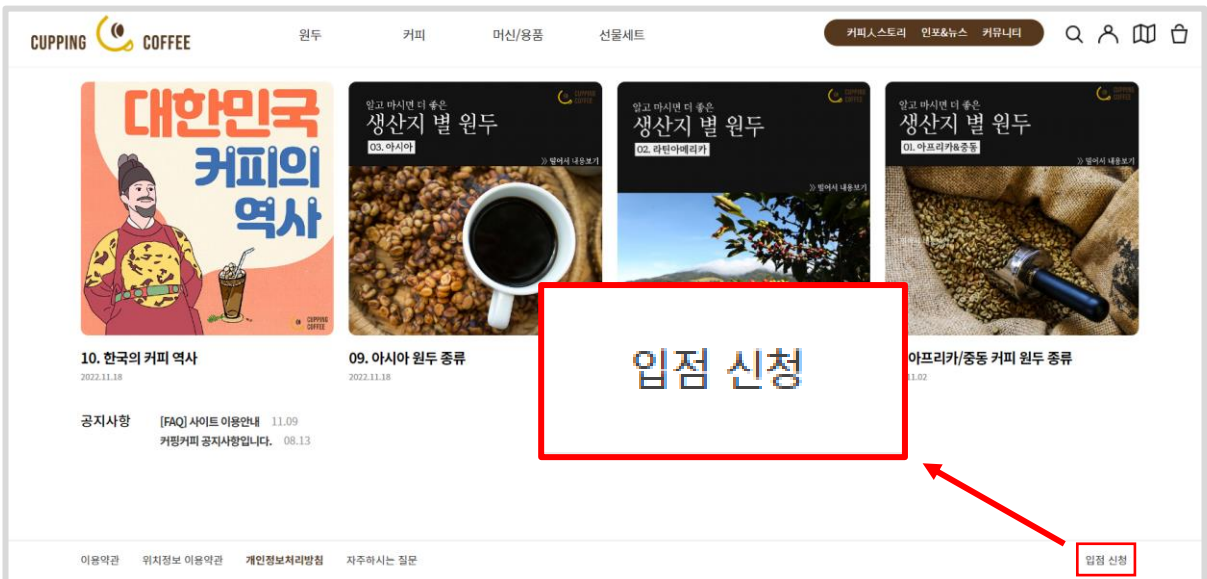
CUPPING COFFEE

원두 커피 머신/용품 선물세트

커피스스토리 인포&뉴스 커뮤니티

대한민국 커피의 역사

CUPPING COFFEE

10. 한국의 커피 역사

2022.11.18

알고 마시면 더 좋은 생산지 별 원두

03. 아시아

》 펼쳐서 내용보기

09. 아시아 원두 종류

2022.11.18

알고 마시면 더 좋은 생산지 별 원두

02. 라틴아메리카

》 펼쳐서 내용보기

알고 마시면 더 좋은 생산지 별 원두

01. 아프리카&중동

》 펼쳐서 내용보기

아프리카/중동 커피 원두 종류

11.02

입점 신청

공지사항

[FAQ] 사이트 이용안내 11.09

커핑커피 공지사항입니다. 08.13

이용약관 위치정보 이용약관 개인정보처리방침 자주하시는 질문

입점 신청